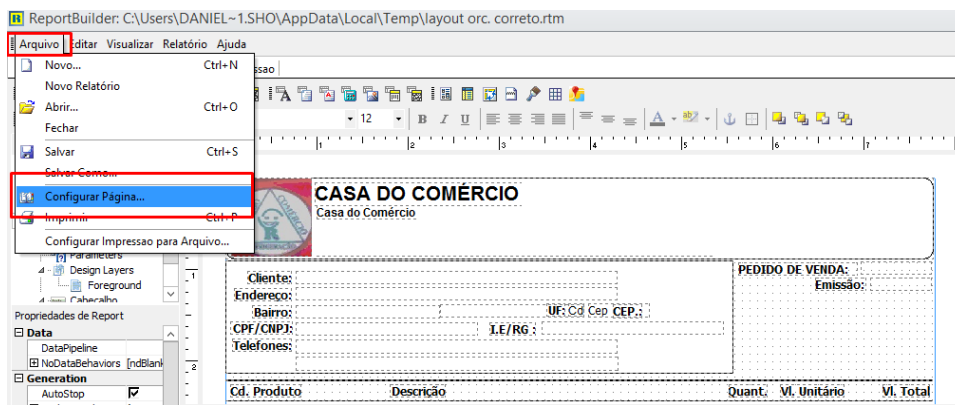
ReportBuilder: C:\Users\DANIEL~1.SHO\AppData\Local\Temp\layout orc. correto.rtm

Arquivo Editar Visualizar Relatório Ajuda

Novo... Ctrl+N
Novo Relatório
Abrir... Ctrl+O
Fechar
Salvar Ctrl+S
Salvar Como...
Configurar Página...
Imprimir Ctrl+P
Configurar Impressao para Arquivo...

ssao

12

Parameters
Design Layers
Foreground
Cabecalho

Propriedades de Report
Data
DataPipeline
NoDataBehaviors [ndBlank
Generation
AutoStop

CASA DO COMÉRCIO
Casa do Comércio

Cliente:
Endereço:
Bairro:
UF: Cd Cep CEP.:
CPF/CNPJ:
I.E/RG :
Telefones:

PEDIDO DE VENDA:
Emissão:

Cd. Produto
Descrição
Quant.
Vl. Unitário
Vl. Total